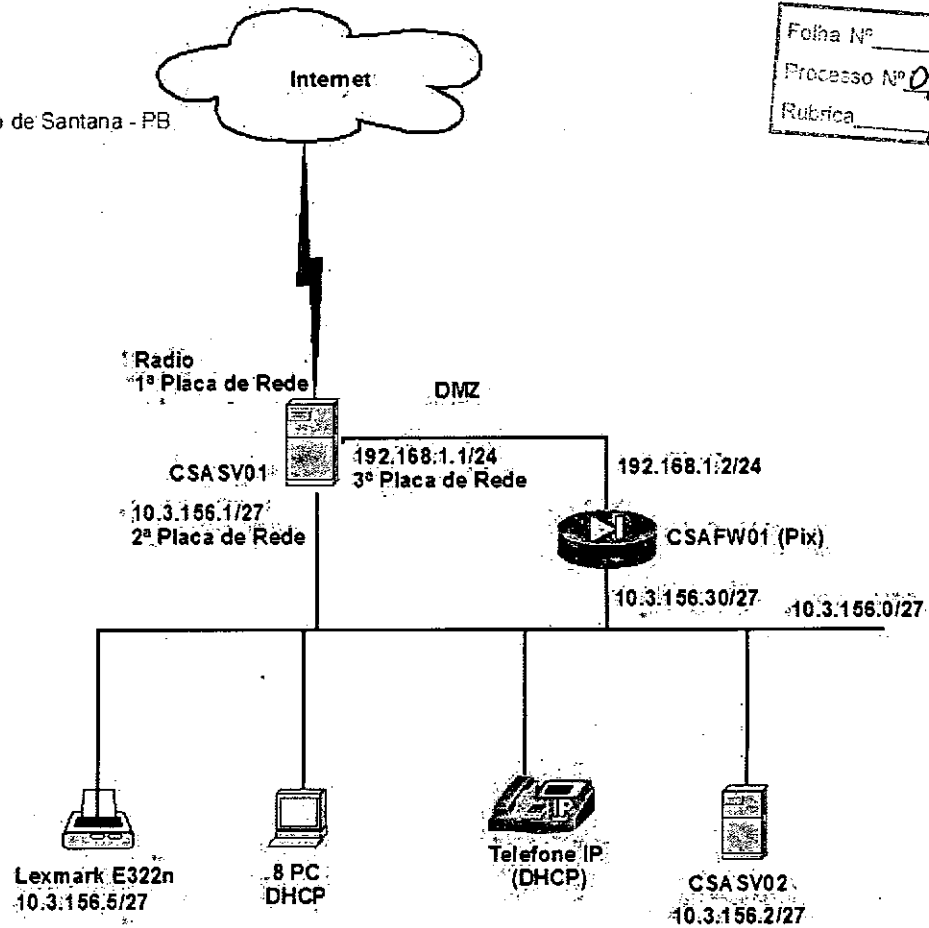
e de Santana - PB

Internet

Folha Nº
Processo Nº 0
Rubrica

Radio
1ª Placa de Rede

DMZ

CSASV01

192.168.1.1/24
3ª Placa de Rede

192.168.1.2/24

10.3.156.1/27
2ª Placa de Rede

CSAFW01 (Pix)

10.3.156.30/27

10.3.156.0/27

IP

Lexmark E322n
10.3.156.5/27

8 PC
DHCP

Telefone IP
(DHCP)

CSASV02
10.3.156.2/27